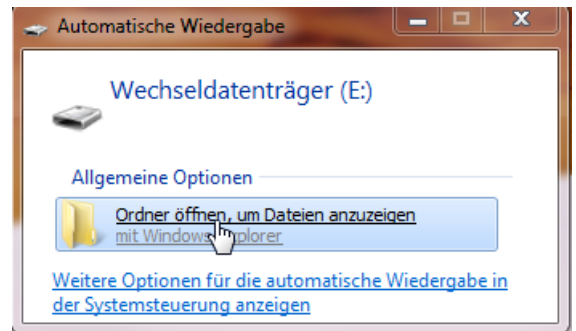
Automatische Wiedergabe

Wechseldatenträger (E:)

Allgemeine Optionen

Ordner öffnen, um Dateien anzuzeigen
mit Windows-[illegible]xplorer

Weitere Optionen für die automatische Wiedergabe in der Systemsteuerung anzeigen